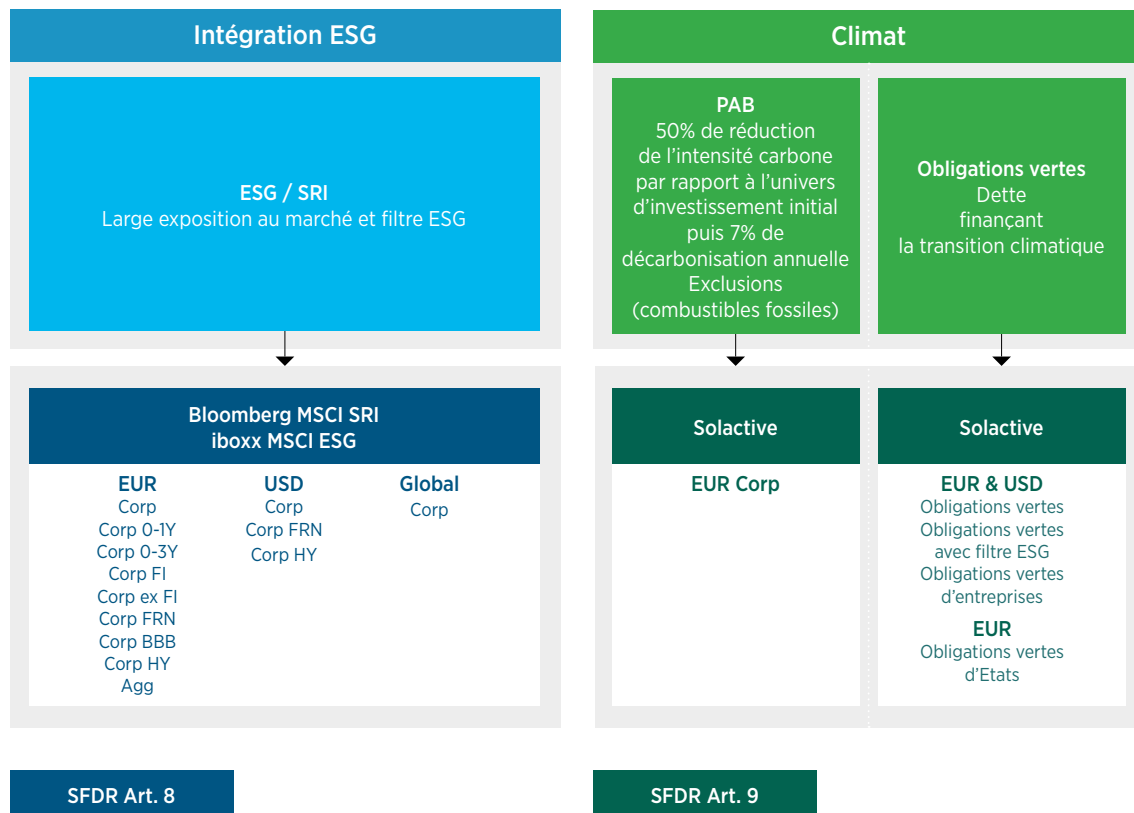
Intégration ESG

ESG / SRI
Large exposition au marché et filtre ESG

Climat

PAB
50% de réduction de l'intensité carbone par rapport à l'univers d'investissement initial puis 7% de décarbonisation annuelle
Exclusions (combustibles fossiles)

Obligations vertes
Dette finançant la transition climatique

Bloomberg MSCI SRI
iboxx MSCI ESG

EUR
Corp
Corp 0-1Y
Corp 0-3Y
Corp FI
Corp ex FI
Corp FRN
Corp BBB
Corp HY
Agg

USD
Corp
Corp FRN
Corp HY

Global
Corp

Solactive

EUR Corp

Solactive

EUR & USD
Obligations vertes
Obligations vertes avec filtre ESG
Obligations vertes d'entreprises

EUR
Obligations vertes d'Etats

SFDR Art. 8

SFDR Art. 9